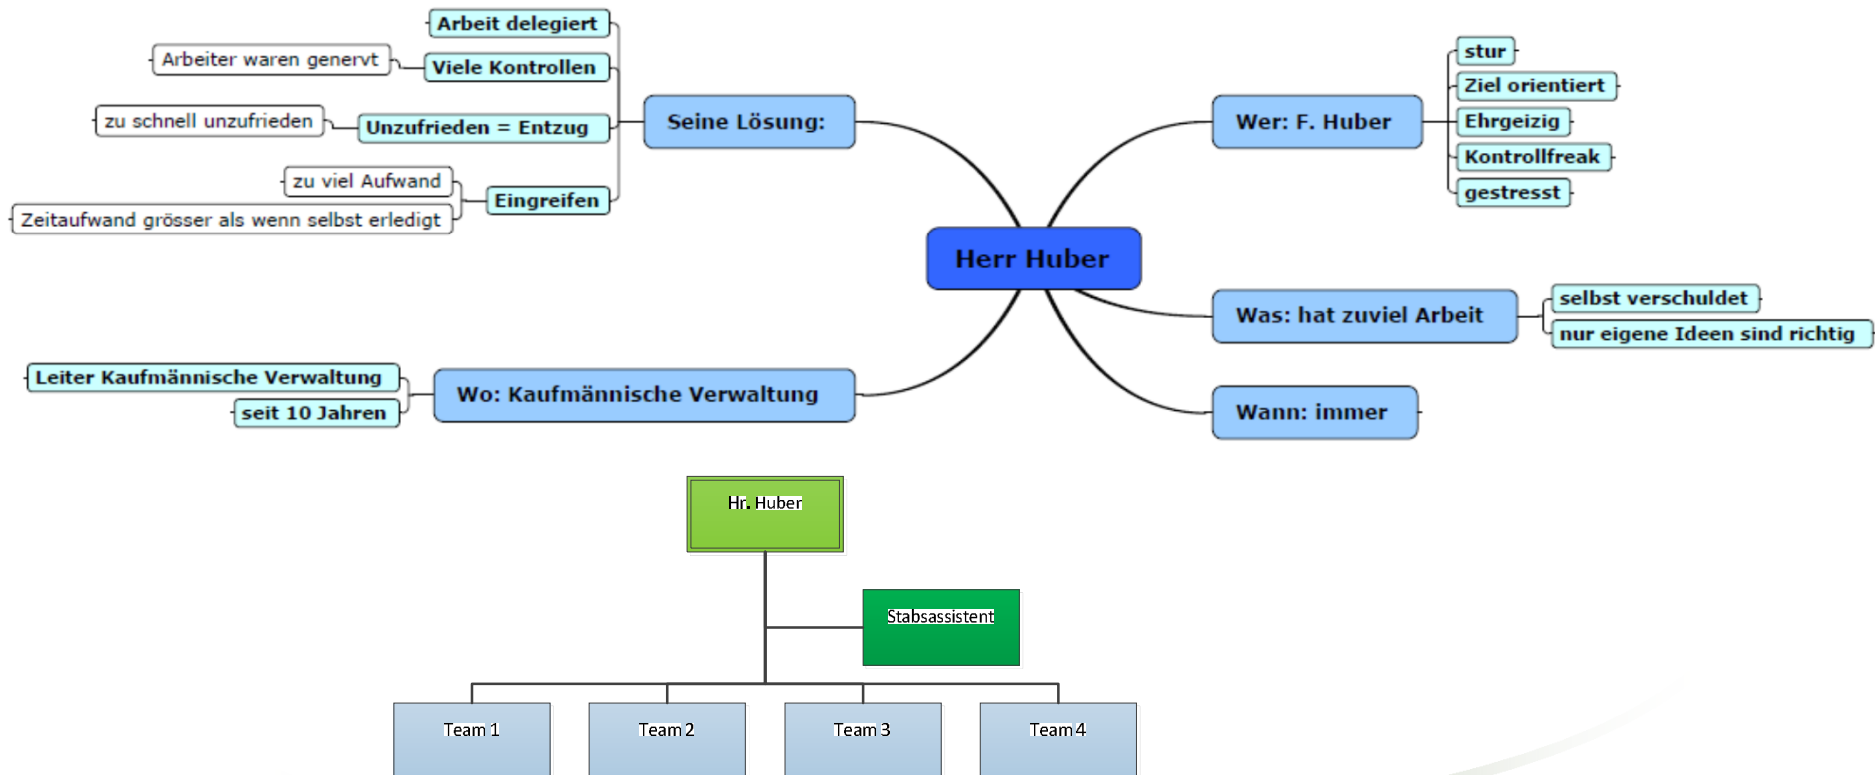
Herr Huber

Seine Lösung:
Arbeit delegiert
Viele Kontrollen
Arbeiter waren genervt
Unzufrieden = Entzug
zu schnell unzufrieden
Eingreifen
zu viel Aufwand
Zeitaufwand grösser als wenn selbst erledigt

Wer: F. Huber
stur
Ziel orientiert
Ehrgeizig
Kontrollfreak
gestresst

Was: hat zuviel Arbeit
selbst verschuldet
nur eigene Ideen sind richtig

Wann: immer

Wo: Kaufmännische Verwaltung
Leiter Kaufmännische Verwaltung
seit 10 Jahren

Hr. Huber
Stabsassistent
Team 1
Team 2
Team 3
Team 4